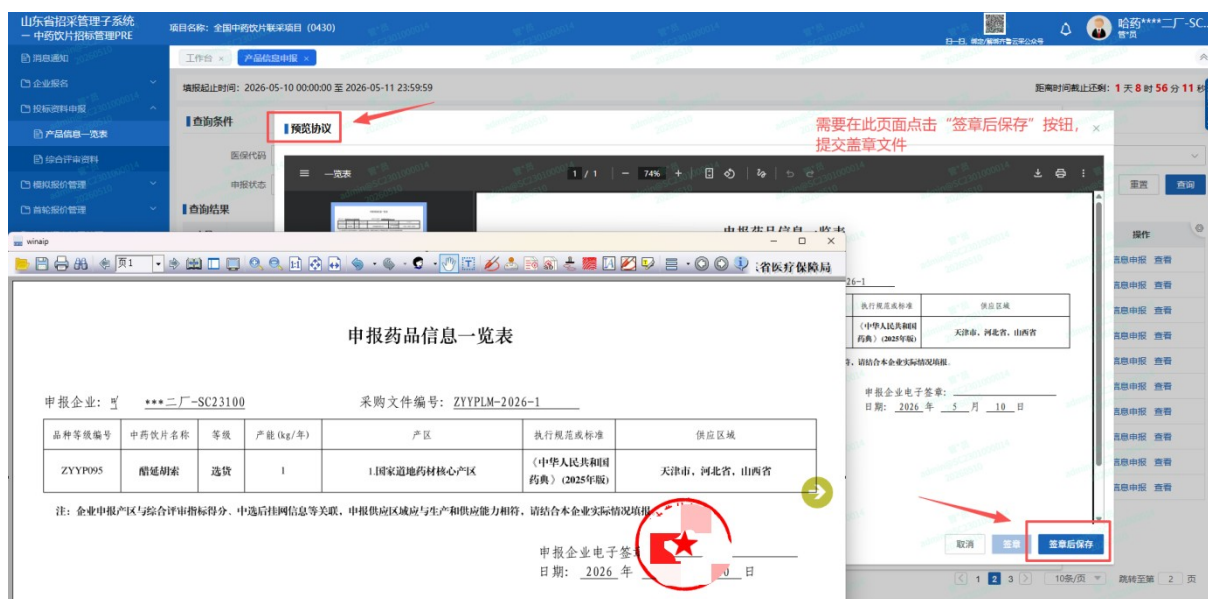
山东省招采管理子系统
— 中药饮片招标管理PRE
项目名称：全国中药饮片联采项目 (0430)
哈药****二厂-SC...
消息通知
企业报名
投标资料申报
产品信息一览表
综合评审资料
模拟报价管理
首轮报价管理
工作台 ×
产品信息申报 ×
填报起止时间：2026-05-10 00:00:00 至 2026-05-11 23:59:59
距离时间截止还剩：1 天 8 时 56 分 11 秒
查询条件
医保代码
申报状态
查询结果
重置
查询
操作
预览协议
需要在此页面点击“签章后保存”按钮，提交盖章文件
≡ 一览表
1 / 1 | — 74% +
申报药品信息一览表
省医疗保障局
执行规范或标准
供应区域
《中华人民共和国药典》(2025年版)
天津市、河北省、山西省
请结合本企业实际情况填报。
申报企业电子签章：
日期：2026 年 5 月 10 日
信息申报 查看
取消
重章
签章后保存
1 2 3
10条/页
跳转至第 2 页
winaip
页1
申报药品信息一览表
申报企业：哈 ***二厂-SC23100
采购文件编号：ZYYPLM-2026-1
| 品种等级编号 | 中药饮片名称 | 等级 | 产能(kg/年) | 产区 | 执行规范或标准 | 供应区域 |
|---|---|---|---|---|---|---|
| ZYYP095 | 醋延胡索 | 选货 | 1 | 1.国家道地药材核心产区 | 《中华人民共和国药典》(2025年版) | 天津市、河北省、山西省 |
注：企业申报产区与综合评审指标得分、中选后挂网信息等关联，申报供应区域应与生产和供应能力相符，请结合本企业实际情况填报
申报企业电子签章
日期：2026 年 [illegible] 日